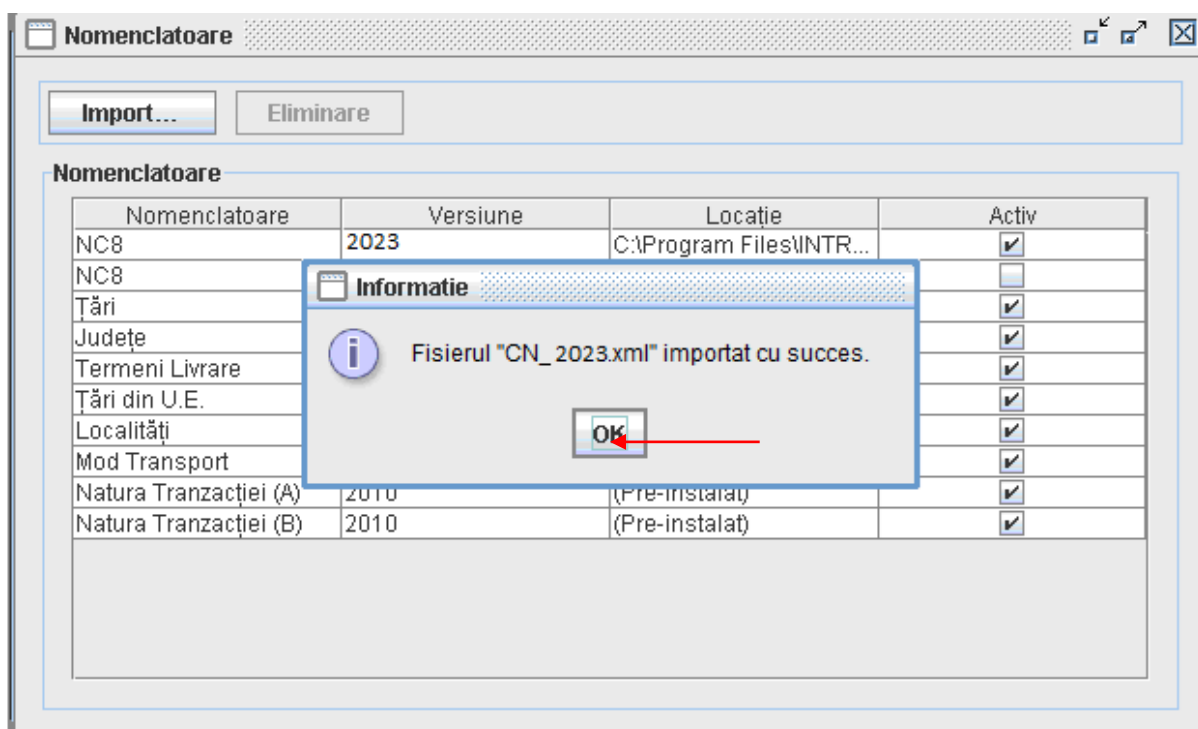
Nomenclatoare

Import... Eliminare

Nomenclatoare

| Nomenclatoare | Versiune | Locație | Activ |
|---|---|---|---|
| NC8 | 2023 | C:\Program Files\INTR... | ✔ |
| NC8 | | | ☐ |
| Țări | | | ✔ |
| Județe | | | ✔ |
| Termeni Livrare | | | ✔ |
| Țări din U.E. | | | ✔ |
| Localități | | | ✔ |
| Mod Transport | | | ✔ |
| Natura Tranzacției (A) | 2010 | (Pre-instalat) | ✔ |
| Natura Tranzacției (B) | 2010 | (Pre-instalat) | ✔ |

Informatie

Fisierul "CN_ 2023.xml" importat cu succes.

OK